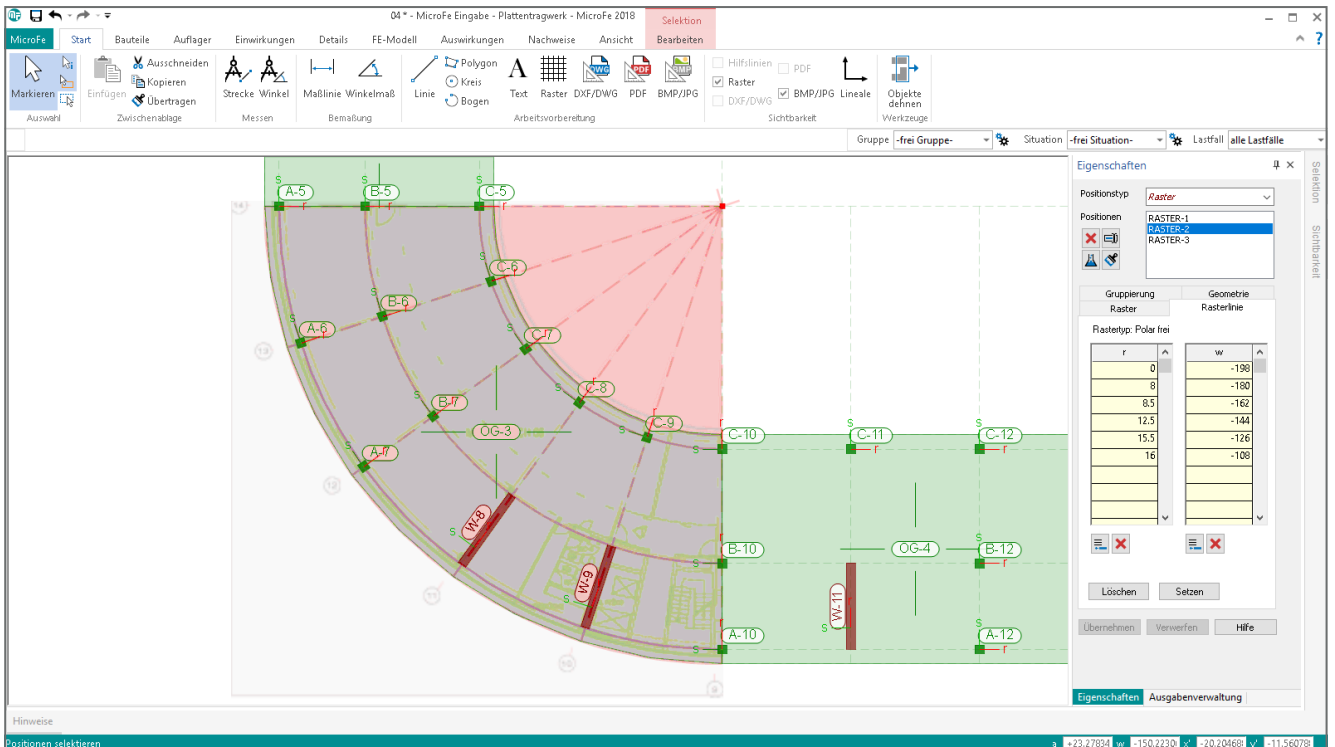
04 * - MicroFe Eingabe - Plattentragwerk - MicroFe 2018

Selektion

MicroFe | Start | Bauteile | Auflager | Einwirkungen | Details | FE-Modell | Auswirkungen | Nachweise | Ansicht | Bearbeiten

Markieren
Auswahl

Einfügen
Ausschneiden
Kopieren
Übertragen
Zwischenablage

Strecke
Winkel
Messen

Maßlinie
Winkelmaß
Bemaßung

Linie
Polygon
Kreis
Bogen
Text
Raster
DXF/DWG
PDF
BMP/JPG
Arbeitsvorbereitung

Hilfslinien
PDF
Raster
DXF/DWG
BMP/JPG
Lineale
Sichtbarkeit

Objekte dehnen
Werkzeuge

Gruppe -frei Gruppe-
Situation -frei Situation-
Lastfall alle Lastfälle

A-5
B-5
C-5
C-6
B-6
A-6
C-7
C-8
B-7
OG-3
C-9
A-7
C-10
C-11
C-12
W-8
B-10
OG-4
B-12
W-9
W-11
A-10
A-12

Eigenschaften

Positionstyp
Raster

Positionen
RASTER-1
RASTER-2
RASTER-3

Gruppierung
Geometrie
Raster
Rasterlinie

Rastertyp: Polar frei

| r |
|---|
| 0 |
| 8 |
| 8.5 |
| 12.5 |
| 15.5 |
| 16 |

| w |
|---|
| -198 |
| -180 |
| -162 |
| -144 |
| -126 |
| -108 |

Löschen
Setzen

Übernehmen
Verwerfen
Hilfe

Eigenschaften
Ausgabenverwaltung

Selektion
Sichtbarkeit

Hinweise

Positionen selektieren

a +23.27834 w -150.2230 x' -20.20468 y' -11.56078